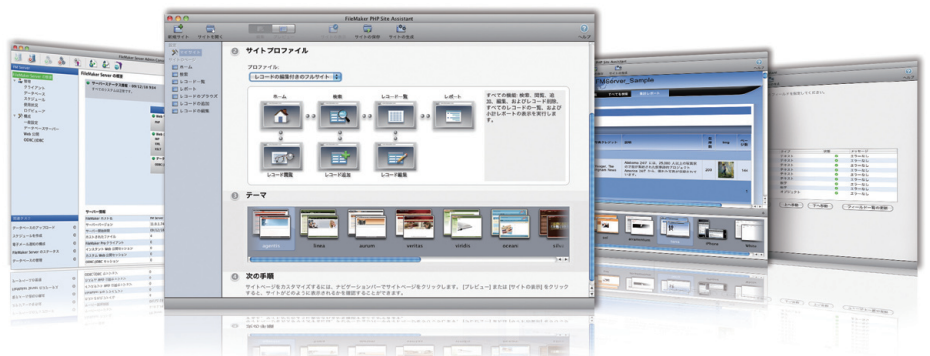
FileMaker PHP Site Assistant

新規サイト　サイトを開く

サイトの保存　サイトの生成

ヘルプ

ホーム
検索
レコード一覧
レポート
レコードのブラウズ
レコードの追加
レコードの編集

サイトプロファイル

プロファイル:

レコードの編集付きのフルサイト

ホーム　検索　レコード一覧　レポート

レコード閲覧　レコード追加　レコード編集

すべての機能: 検索、閲覧、追加、編集、およびレコード削除。すべてのレコードの一覧、および小計レポートの表示を実行します。

テーマ

agenta　lines　aurum　veritas　viridis　ocean　silv

次の手順

サイトページをカスタマイズするには、ナビゲーションバーでサイトページをクリックします。[プレビュー] または [サイトの保存] をクリックすると、サイトがどのように表示されるかを確認することができます。

FileMaker Server の概要

Server_Sample